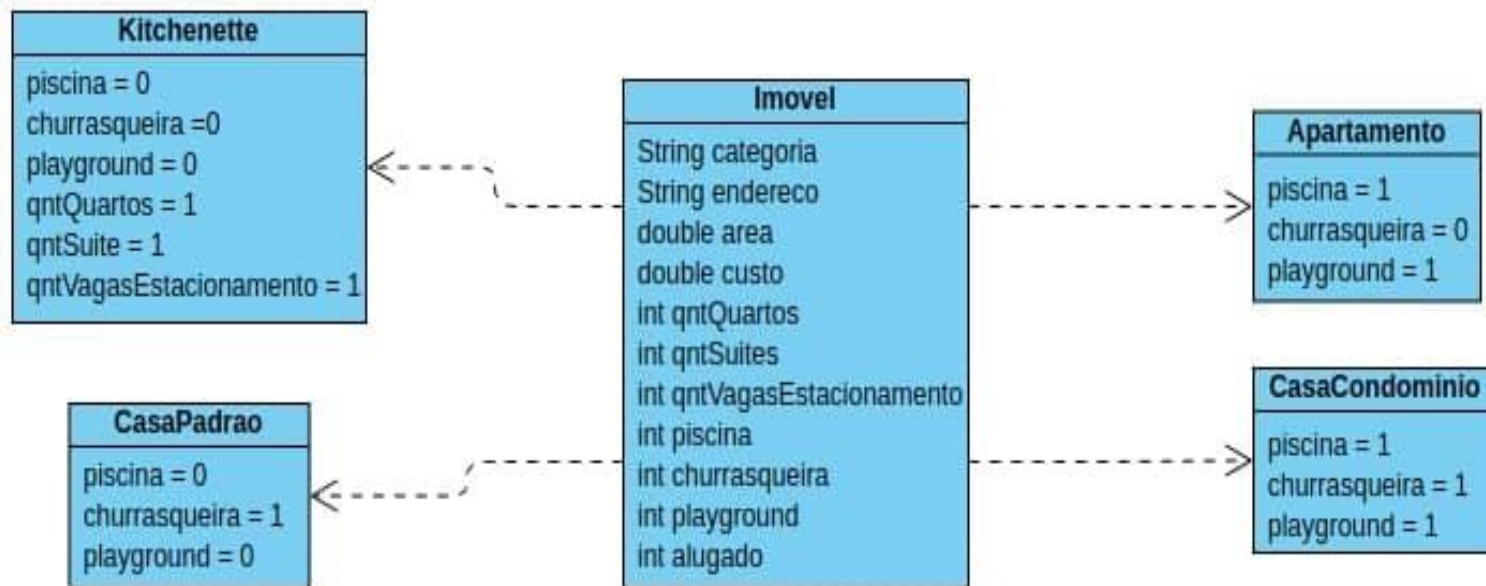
Kitchenette
piscina = 0
churrasqueira =0
playground = 0
qntQuartos = 1
qntSuite = 1
qntVagasEstacionamento = 1

Imovel
String categoria
String endereco
double area
double custo
int qntQuartos
int qntSuites
int qntVagasEstacionamento
int piscina
int churrasqueira
int playground
int alugado

Apartamento
piscina = 1
churrasqueira = 0
playground = 1

CasaPadrao
piscina = 0
churrasqueira = 1
playground = 0

CasaCondominio
piscina = 1
churrasqueira = 1
playground = 1